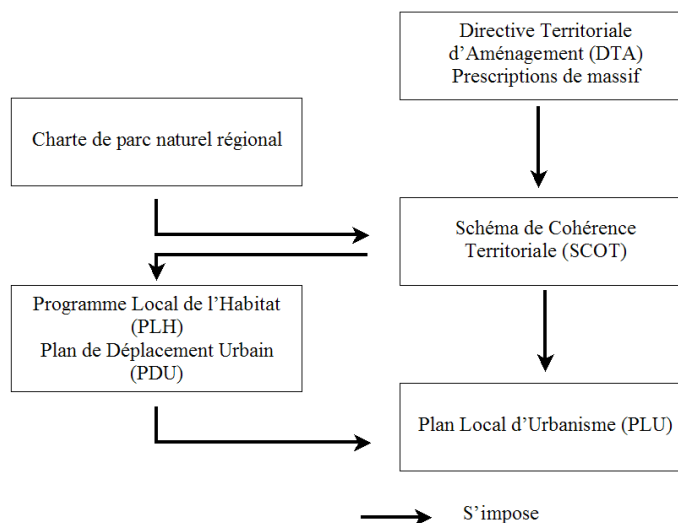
Directive Territoriale d'Aménagement (DTA)
Prescriptions de massif

Charte de parc naturel régional

Schéma de Cohérence Territoriale (SCOT)

Programme Local de l'Habitat (PLH)
Plan de Déplacement Urbain (PDU)

Plan Local d'Urbanisme (PLU)

S'impose